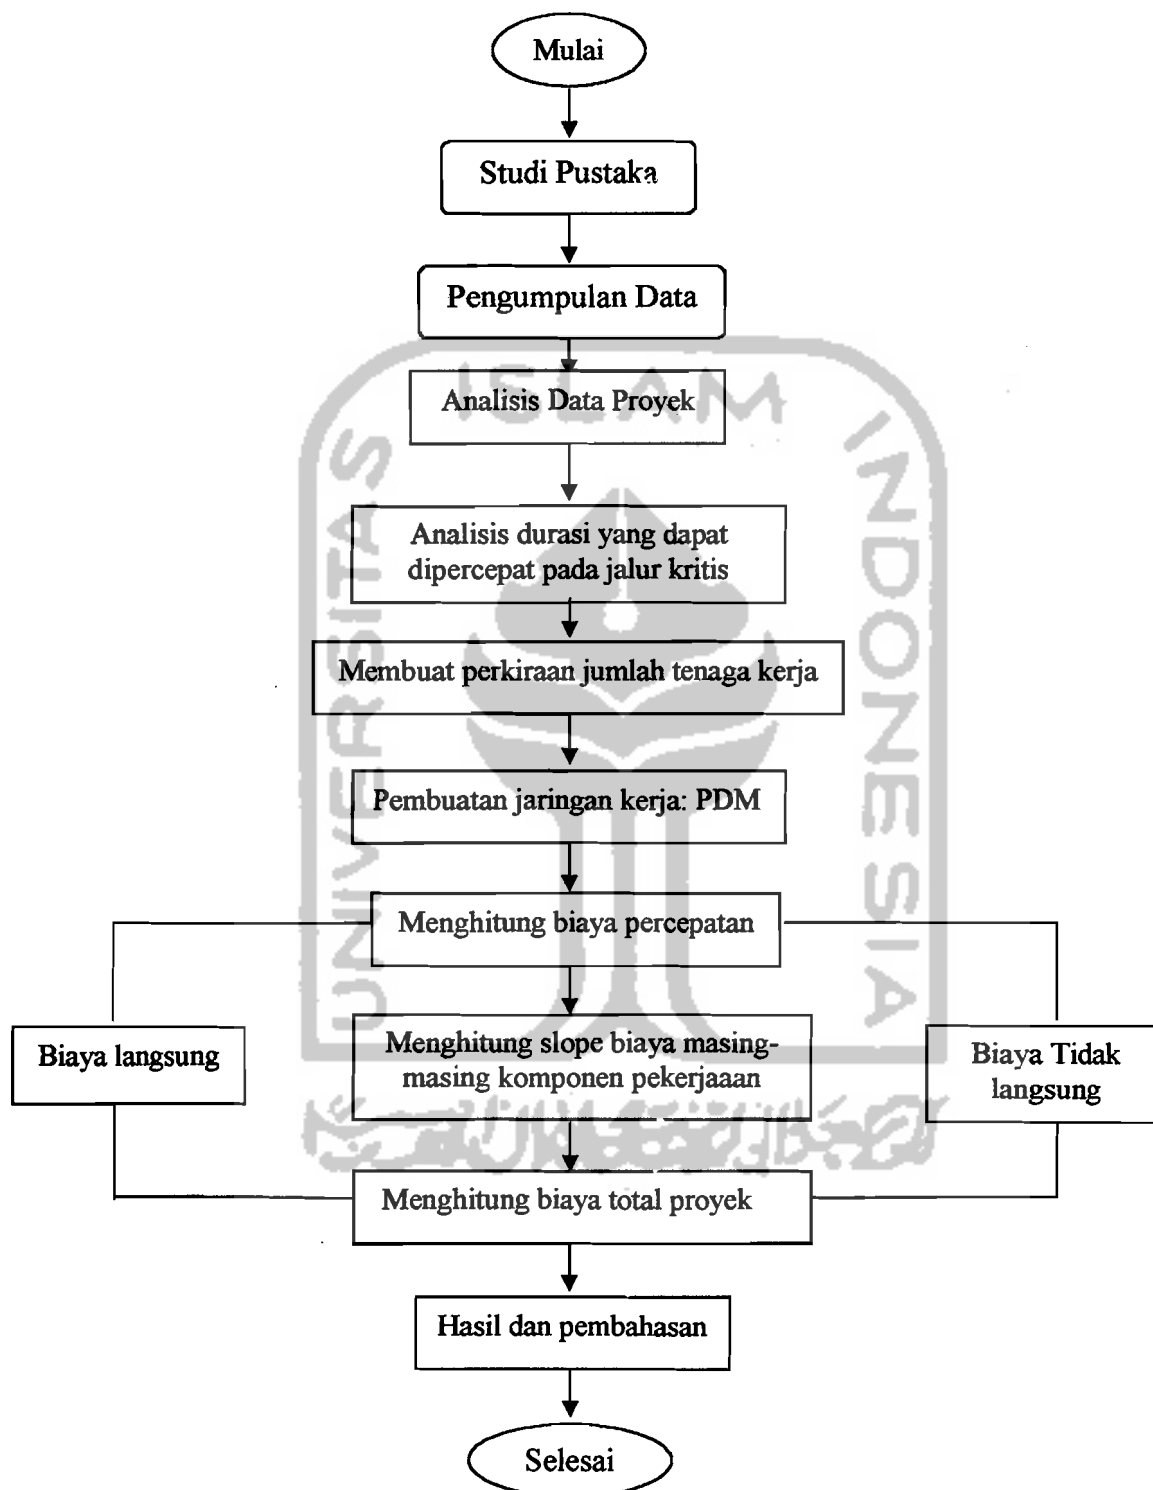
Mulai

Studi Pustaka

Pengumpulan Data

Analisis Data Proyek

Analisis durasi yang dapat dipercepat pada jalur kritis

Membuat perkiraan jumlah tenaga kerja

Pembuatan jaringan kerja: PDM

Menghitung biaya percepatan

Biaya langsung

Menghitung slope biaya masing-masing komponen pekerjaaan

Biaya Tidak langsung

Menghitung biaya total proyek

Hasil dan pembahasan

Selesai

UNIVERSITAS ISLAM INDONESIA